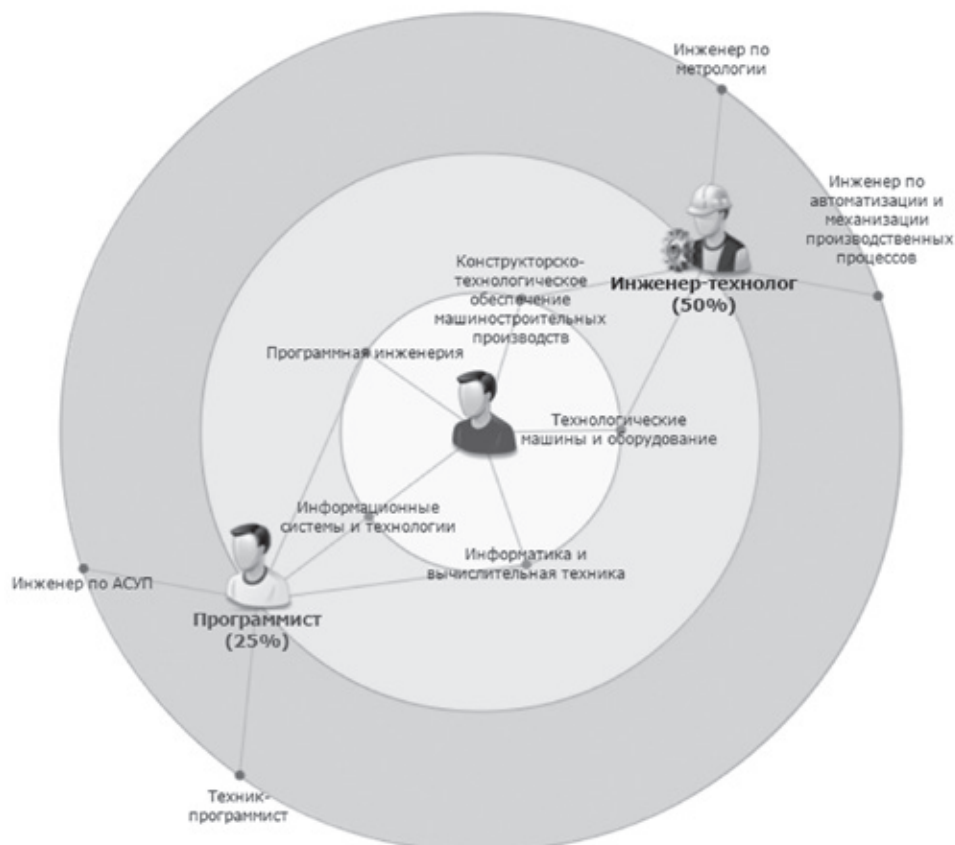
Инженер по метрологии

Инженер по автоматизации и механизации производственных процессов

Конструкторско-технологическое обеспечение машиностроительных производств

Инженер-технолог (50%)

Программная инженерия

Технологические машины и оборудование

Информационные системы и технологии

Информатика и вычислительная техника

Инженер по АСУП

Программист (25%)

Техник-программист